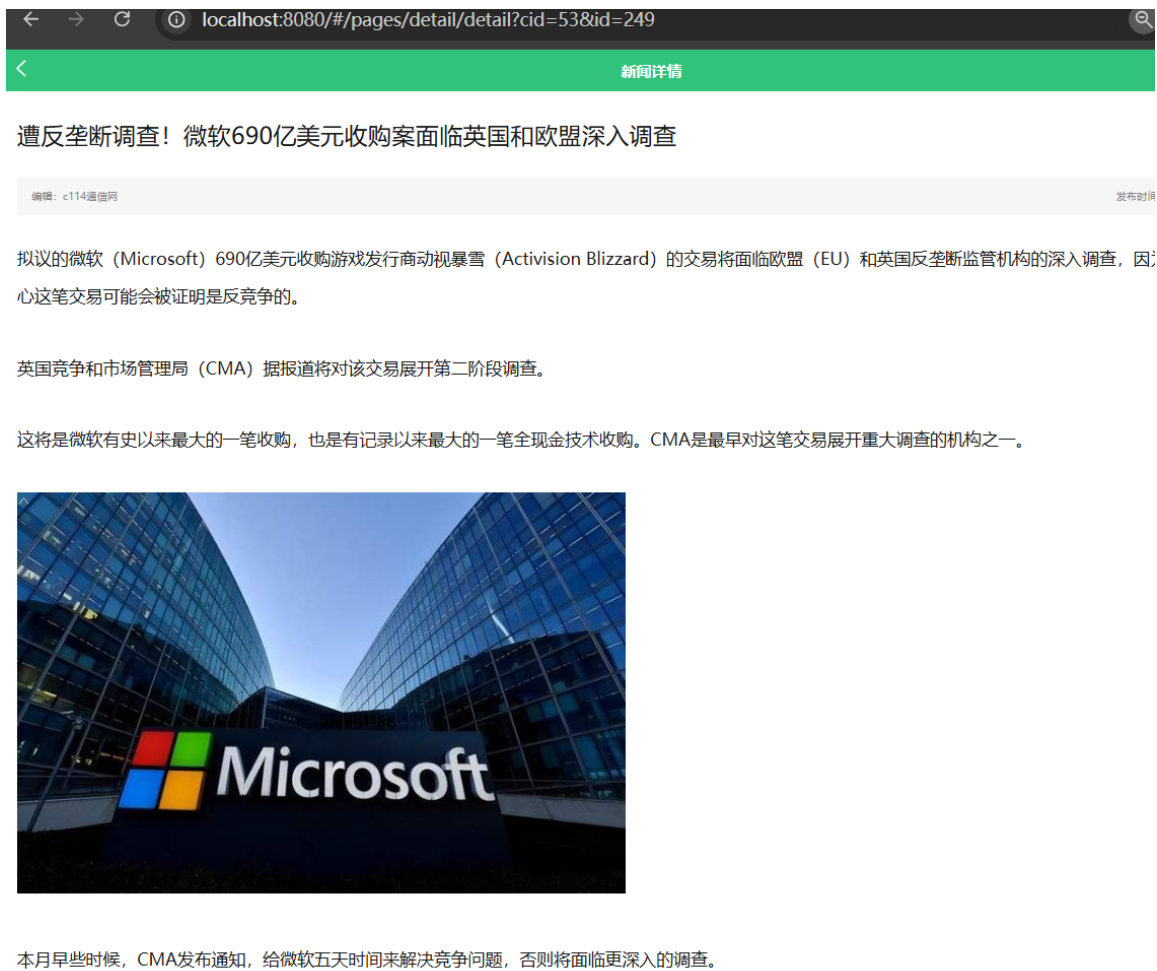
localhost:8080/#/pages/detail/detail?cid=53&id=249

新闻详情

遭反垄断调查！微软690亿美元收购案面临英国和欧盟深入调查

编辑：c114通信网

发布时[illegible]

拟议的微软（Microsoft）690亿美元收购游戏发行商动视暴雪（Activision Blizzard）的交易将面临欧盟（EU）和英国反垄断监管机构的深入调查，因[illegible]心这笔交易可能会被证明是反竞争的。

英国竞争和市场管理局（CMA）据报道将对该交易展开第二阶段调查。

这将是微软有史以来最大的一笔收购，也是有记录以来最大的一笔全现金技术收购。CMA是最早对这笔交易展开重大调查的机构之一。

Microsoft

本月早些时候，CMA发布通知，给微软五天时间来解决竞争问题，否则将面临更深入的调查。